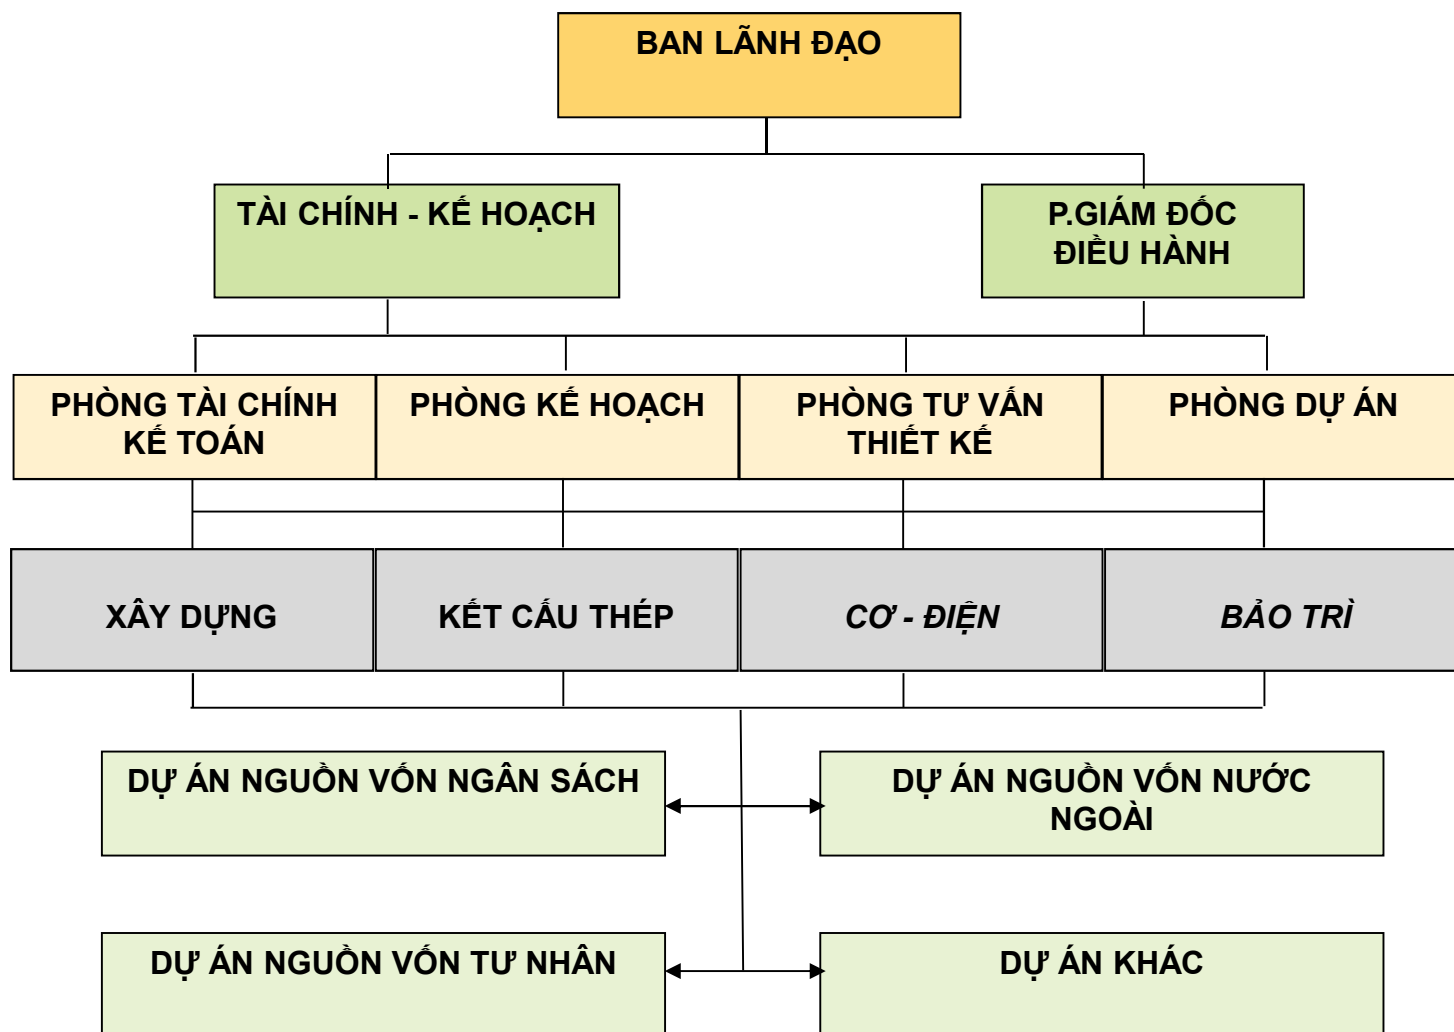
BAN LÃNH ĐẠO

TÀI CHÍNH - KẾ HOẠCH

P.GIÁM ĐỐC ĐIỀU HÀNH

PHÒNG TÀI CHÍNH KẾ TOÁN

PHÒNG KẾ HOẠCH

PHÒNG TƯ VẤN THIẾT KẾ

PHÒNG DỰ ÁN

XÂY DỰNG

KẾT CẤU THÉP

CƠ - ĐIỆN

BẢO TRÌ

DỰ ÁN NGUỒN VỐN NGÂN SÁCH

DỰ ÁN NGUỒN VỐN NƯỚC NGOÀI

DỰ ÁN NGUỒN VỐN TƯ NHÂN

DỰ ÁN KHÁC